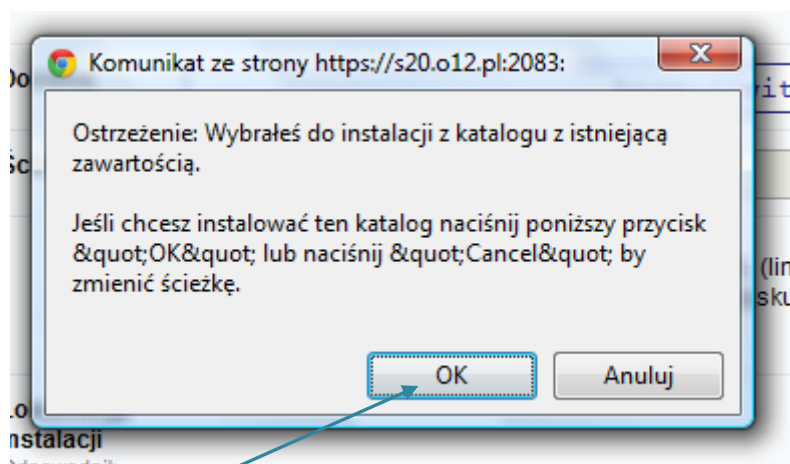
Komunikat ze strony https://s20.o12.pl:2083:

Ostrzeżenie: Wybrałeś do instalacji z katalogu z istniejącą zawartością.

Jeśli chcesz instalować ten katalog naciśnij poniższy przycisk &quot;OK&quot; lub naciśnij &quot;Cancel&quot; by zmienić ścieżkę.

OK

Anuluj

Do

Śc

rit

(lin

sku

Lo

nstalacji